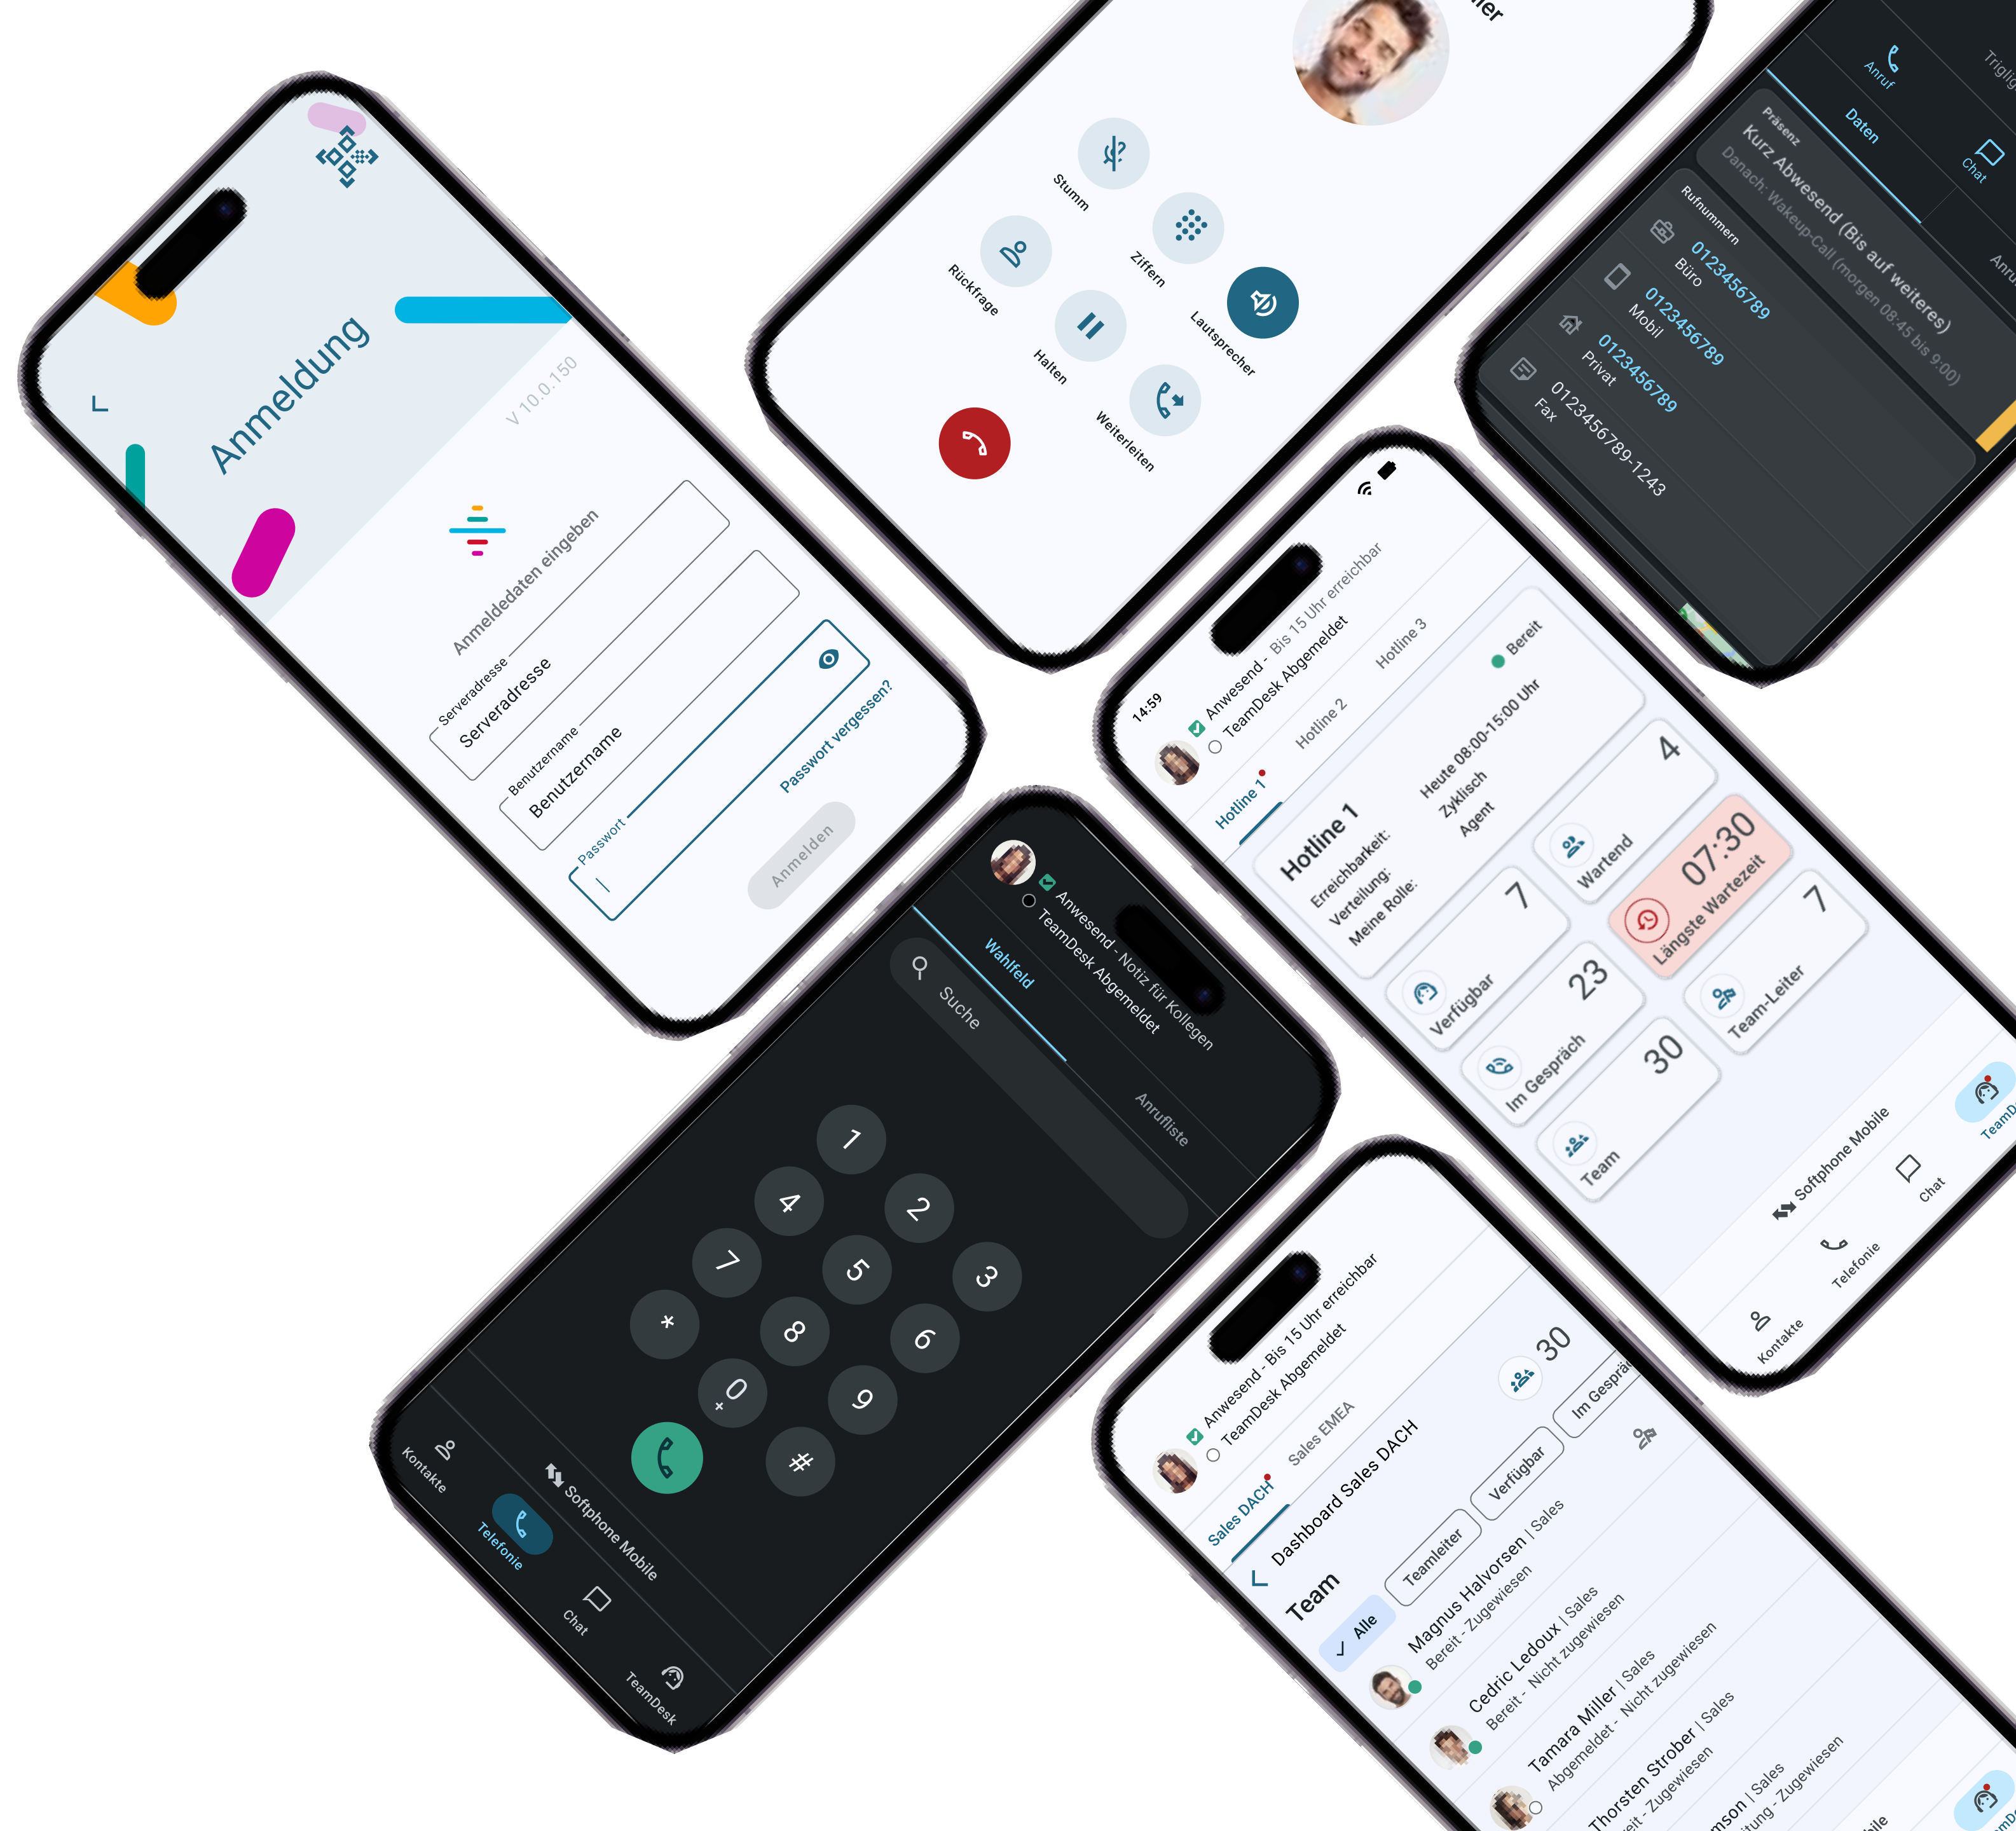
Anmeldung
V 10.0.150
Anmeldedaten eingeben
Serveradresse
Serveradresse
Benutzername
Benutzername
Passwort
Passwort vergessen?
Anmelden

Stumm
Ziffern
Rückfrage
Lautsprecher
Halten
Weiterleiten

Anruf
Daten
Chat
Präsenz
Kurz Abwesend (Bis auf weiteres)
Danach: Wakeup-Call (morgen 08:45 bis 9:00)
Rufnummern
0123456789
Büro
0123456789
Mobil
0123456789
Privat
0123456789-1243
Fax

14:59
Anwesend - Bis 15 Uhr erreichbar
TeamDesk Abgemeldet
Hotline 1
Hotline 2
Hotline 3
Hotline 1
Bereit
Erreichbarkeit:
Heute 08:00-15:00 Uhr
Verteilung:
Zyklisch
Meine Rolle:
Agent
4
Wartend
7
Verfügbar
07:30
Längste Wartezeit
23
Im Gespräch
7
Team-Leiter
30
Team
Softphone Mobile
Kontakte
Telefonie
Chat
TeamD

Anwesend - Notiz für Kollegen
TeamDesk Abgemeldet
Wahlfeld
Anrufliste
Suche
1
2
3
4
5
6
7
8
9
*
0
+
#
Kontakte
Telefonie
Softphone Mobile
Chat
TeamDesk

Anwesend - Bis 15 Uhr erreichbar
TeamDesk Abgemeldet
Sales DACH
Sales EMEA
Dashboard Sales DACH
30
Team
Alle
Teamleiter
Verfügbar
Im Gespräch
Magnus Halvorsen | Sales
Bereit - Zugewiesen
Cedric Ledoux | Sales
Bereit - Nicht zugewiesen
Tamara Miller | Sales
Abgemeldet - Nicht zugewiesen
Thorsten Strober | Sales
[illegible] - Zugewiesen
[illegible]mson | Sales
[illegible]ung - Zugewiesen